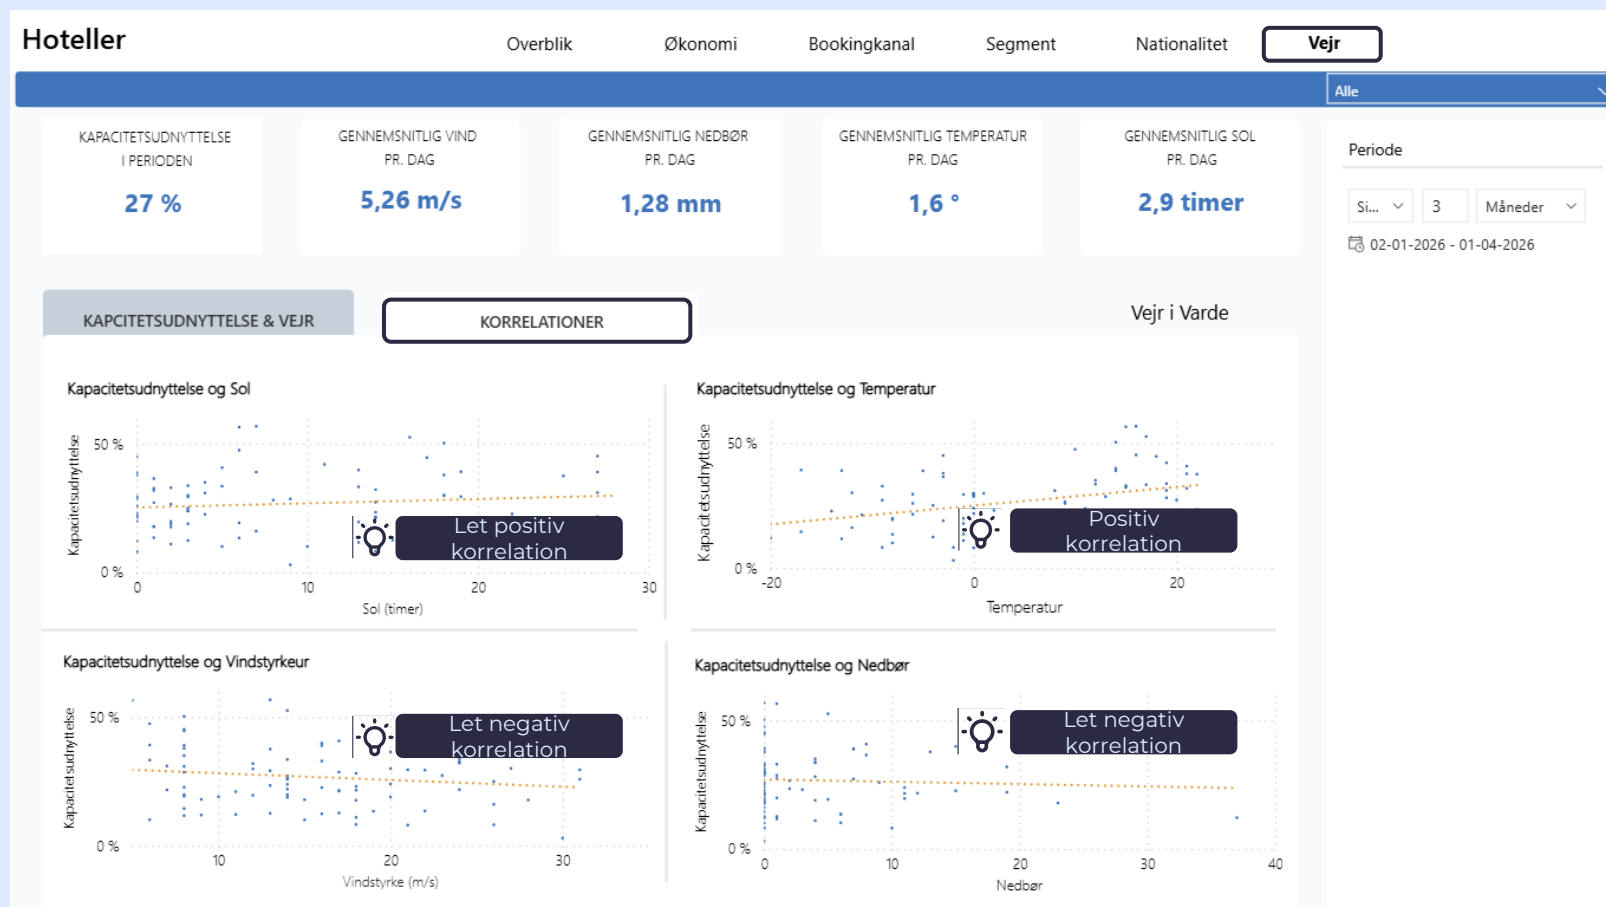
Hoteller

Overblik Økonomi Bookingkanal Segment Nationalitet Vejr

Alle

KAPACITETSUDNYTTELSE I PERIODEN
27 %

GENNEMSNITLIG VIND PR. DAG
5,26 m/s

GENNEMSNITLIG NEDBØR PR. DAG
1,28 mm

GENNEMSNITLIG TEMPERATUR PR. DAG
1,6 °

GENNEMSNITLIG SOL PR. DAG
2,9 timer

Periode
Si... 3 Måneder
02-01-2026 - 01-04-2026

KAPCITETSUDNYTTELSE & VEJR
KORRELATIONER
Vejr i Varde

Kapacitetsudnyttelse og Sol
Kapacitetsudnyttelse
50 %
0 %
0 10 20 30
Sol (timer)
Let positiv korrelation

Kapacitetsudnyttelse og Temperatur
Kapacitetsudnyttelse
50 %
0 %
-20 0 20
Temperatur
Positiv korrelation

Kapacitetsudnyttelse og Vindstyrkeur
Kapacitetsudnyttelse
50 %
0 %
10 20 30
Vindstyrke (m/s)
Let negativ korrelation

Kapacitetsudnyttelse og Nedbør
Kapacitetsudnyttelse
50 %
0 %
0 10 20 30 40
Nedbør
Let negativ korrelation